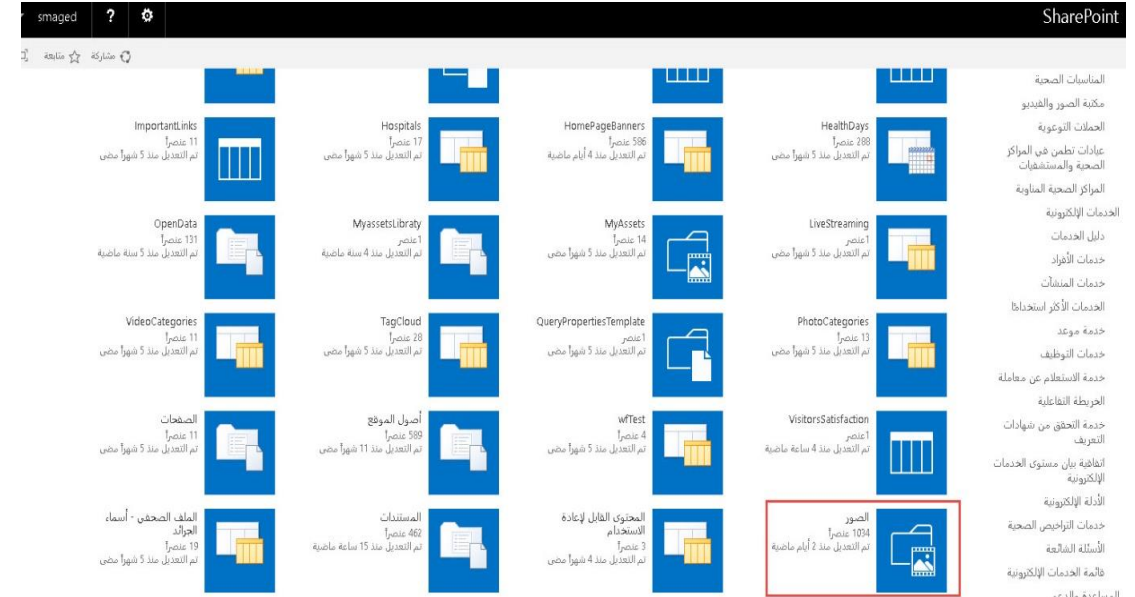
smaged ? ⚙ SharePoint

مشاركة متابعة

المناسبات الصحية
مكتبة الصور والفيديو
الحملات التوعوية
عيادات تطمن في المراكز الصحية والمستشفيات
المراكز الصحية المناوبة
الخدمات الإلكترونية
دليل الخدمات
خدمات الأفراد
خدمات المنشآت
الخدمات الأكثر استخداما
خدمة موعد
خدمات التوظيف
خدمة الاستعلام عن معاملة
الخريطة التفاعلية
خدمة التحقق من شهادات التعريف
اتفاقية بيان مستوى الخدمات الإلكترونية
الأدلة الإلكترونية
خدمات التراخيص الصحية
الأسئلة الشائعة
قائمة الخدمات الإلكترونية

HealthDays
288 عنصراً
تم التعديل منذ 5 شهوراً مضى

HomePageBanners
586 عنصراً
تم التعديل منذ 4 أيام ماضية

Hospitals
17 عنصراً
تم التعديل منذ 5 شهوراً مضى

ImportantLinks
11 عنصراً
تم التعديل منذ 5 شهوراً مضى

LiveStreaming
1عنصر
تم التعديل منذ 5 شهوراً مضى

MyAssets
14 عنصراً
تم التعديل منذ 5 شهوراً مضى

MyassetsLibraty
1عنصر
تم التعديل منذ 4 سنة ماضية

OpenData
131 عنصراً
تم التعديل منذ 5 سنة ماضية

PhotoCategories
13 عنصراً
تم التعديل منذ 5 شهوراً مضى

QueryPropertiesTemplate
1عنصر
تم التعديل منذ 5 شهوراً مضى

TagCloud
28 عنصراً
تم التعديل منذ 5 شهوراً مضى

VideoCategories
11 عنصراً
تم التعديل منذ 5 شهوراً مضى

VisitorsSatisfaction
1عنصر
تم التعديل منذ 4 ساعة ماضية

wfTest
4 عنصراً
تم التعديل منذ 5 شهوراً مضى

أصول الموقع
589 عنصراً
تم التعديل منذ 11 شهوراً مضى

الصفحات
11 عنصراً
تم التعديل منذ 5 شهوراً مضى

الصور
1034 عنصراً
تم التعديل منذ 2 أيام ماضية

المحتوى القابل لإعادة الاستخدام
3 عنصراً
تم التعديل منذ 5 شهوراً مضى

المستندات
462 عنصراً
تم التعديل منذ 15 ساعة ماضية

الملف الصحفي - أسماء الجرائد
19 عنصراً
تم التعديل منذ 5 شهوراً مضى